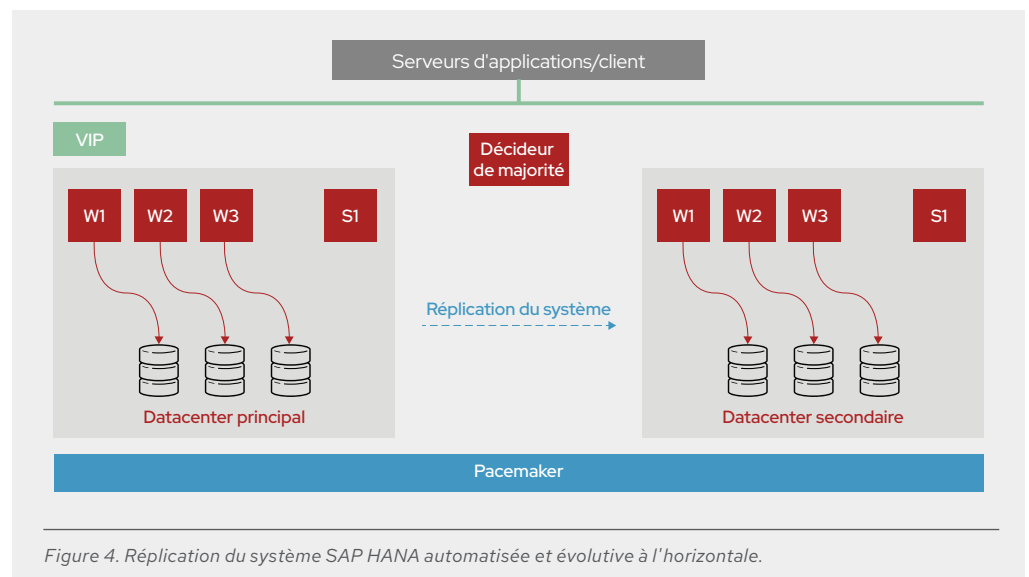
Serveurs d'applications/client

VIP

Décideur de majorité

W1 W2 W3 S1

Datacenter principal

Réplication du système

W1 W2 W3 S1

Datacenter secondaire

Pacemaker

Figure 4. Réplication du système SAP HANA automatisée et évolutive à l'horizontale.